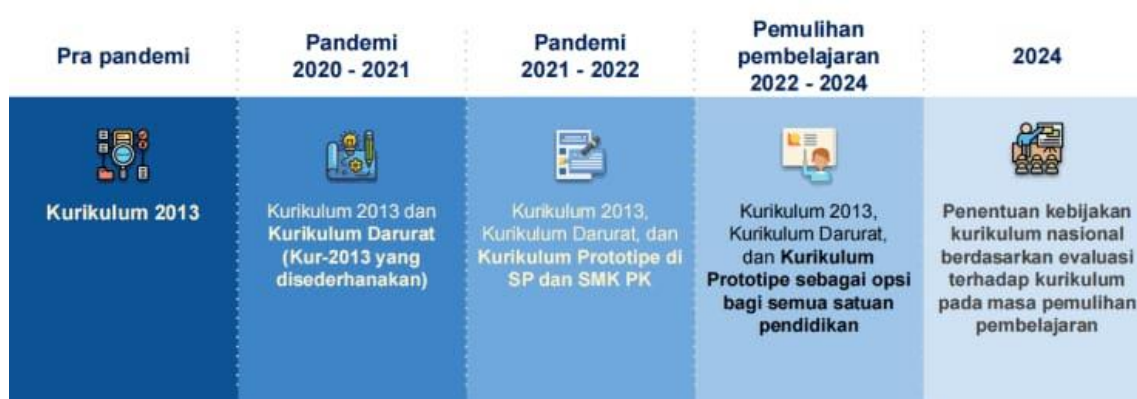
Pra pandemi

Pandemi 2020 - 2021

Pandemi 2021 - 2022

Pemulihan pembelajaran 2022 - 2024

2024

Kurikulum 2013

Kurikulum 2013 dan Kurikulum Darurat (Kur-2013 yang disederhanakan)

Kurikulum 2013, Kurikulum Darurat, dan Kurikulum Prototipe di SP dan SMK PK

Kurikulum 2013, Kurikulum Darurat, dan Kurikulum Prototipe sebagai opsi bagi semua satuan pendidikan

Penentuan kebijakan kurikulum nasional berdasarkan evaluasi terhadap kurikulum pada masa pemulihan pembelajaran